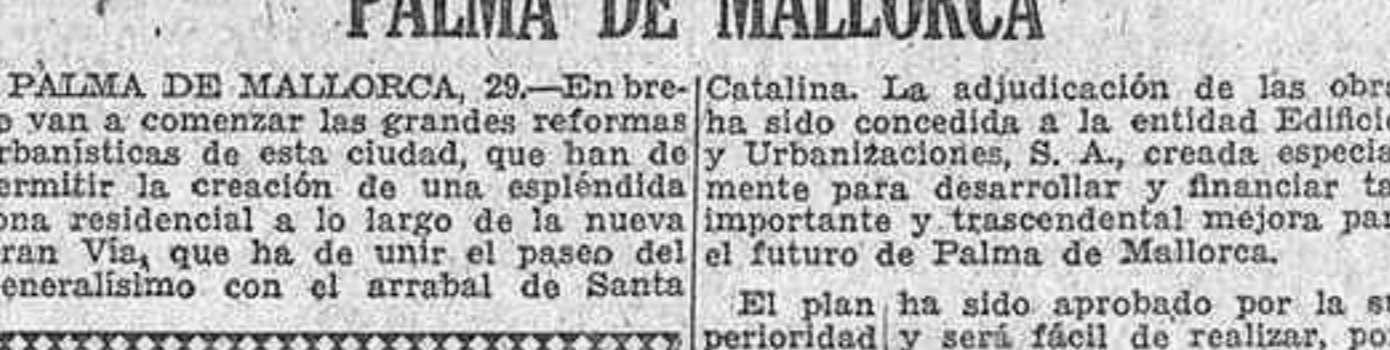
PALMA DE MALLORCA

PALMA DE MALLORCA, 29.—En bre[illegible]o van a comenzar las grandes reformas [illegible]rbanisticas de esta ciudad, que han de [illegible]ermitir la creación de una espléndida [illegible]ona residencial a lo largo de la nueva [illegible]ran Via, que ha de unir el paseo del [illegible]eneralisimo con el arrabal de Santa

Catalina. La adjudicación de las obr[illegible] ha sido concedida a la entidad Edific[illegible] y Urbanizaciones, S. A., creada especia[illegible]mente para desarrollar y financiar ta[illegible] importante y trascendental mejora par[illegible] el futuro de Palma de Mallorca.

El plan ha sido aprobado por la s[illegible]perioridad y será fácil de realizar, po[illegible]